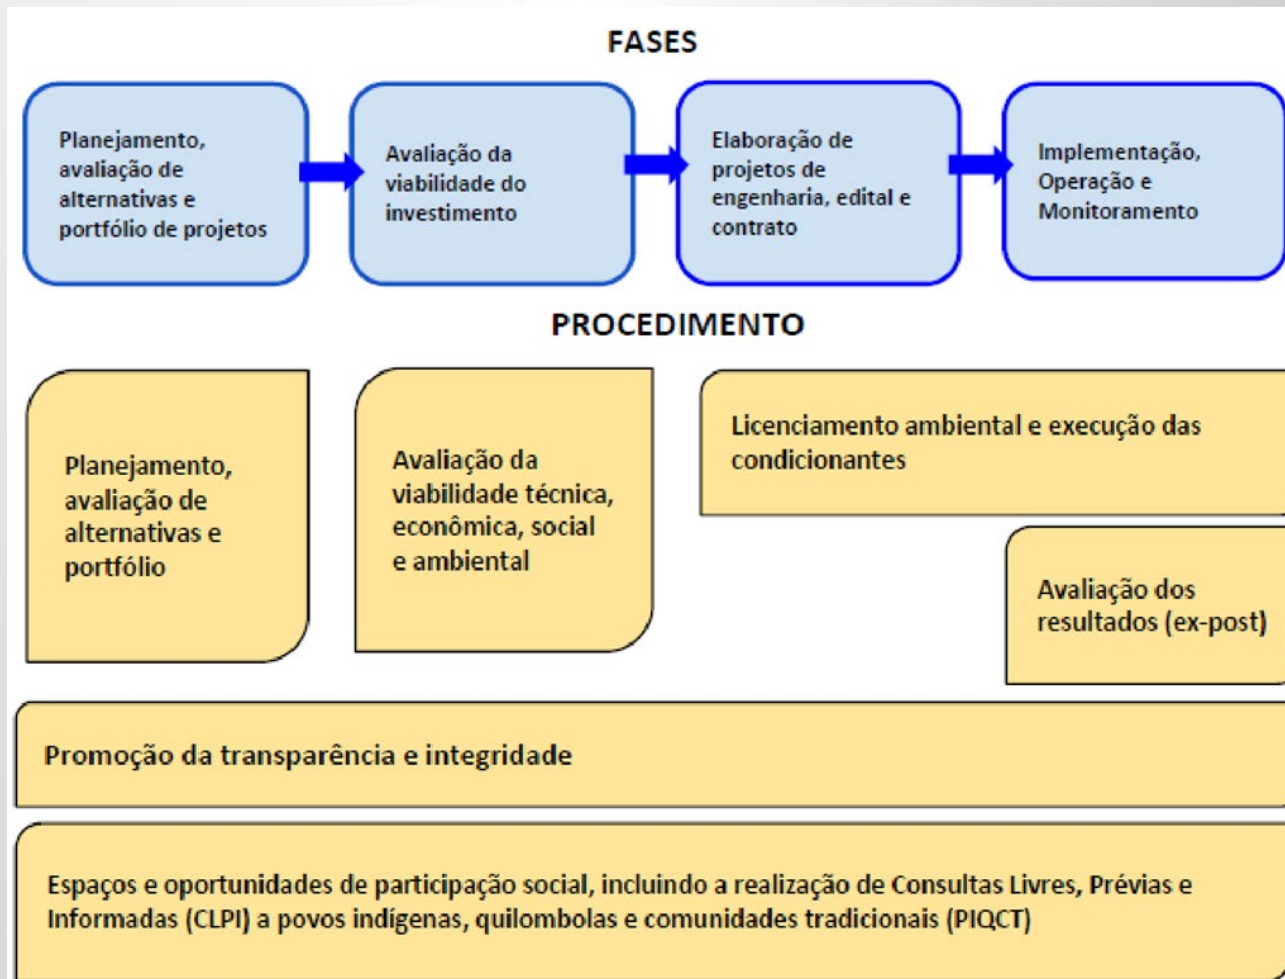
FASES

Planejamento, avaliação de alternativas e portfólio de projetos

Avaliação da viabilidade do investimento

Elaboração de projetos de engenharia, edital e contrato

Implementação, Operação e Monitoramento

PROCEDIMENTO

Planejamento, avaliação de alternativas e portfólio

Avaliação da viabilidade técnica, econômica, social e ambiental

Licenciamento ambiental e execução das condicionantes

Avaliação dos resultados (ex-post)

Promoção da transparência e integridade

Espaços e oportunidades de participação social, incluindo a realização de Consultas Livres, Prévias e Informadas (CLPI) a povos indígenas, quilombolas e comunidades tradicionais (PIQCT)